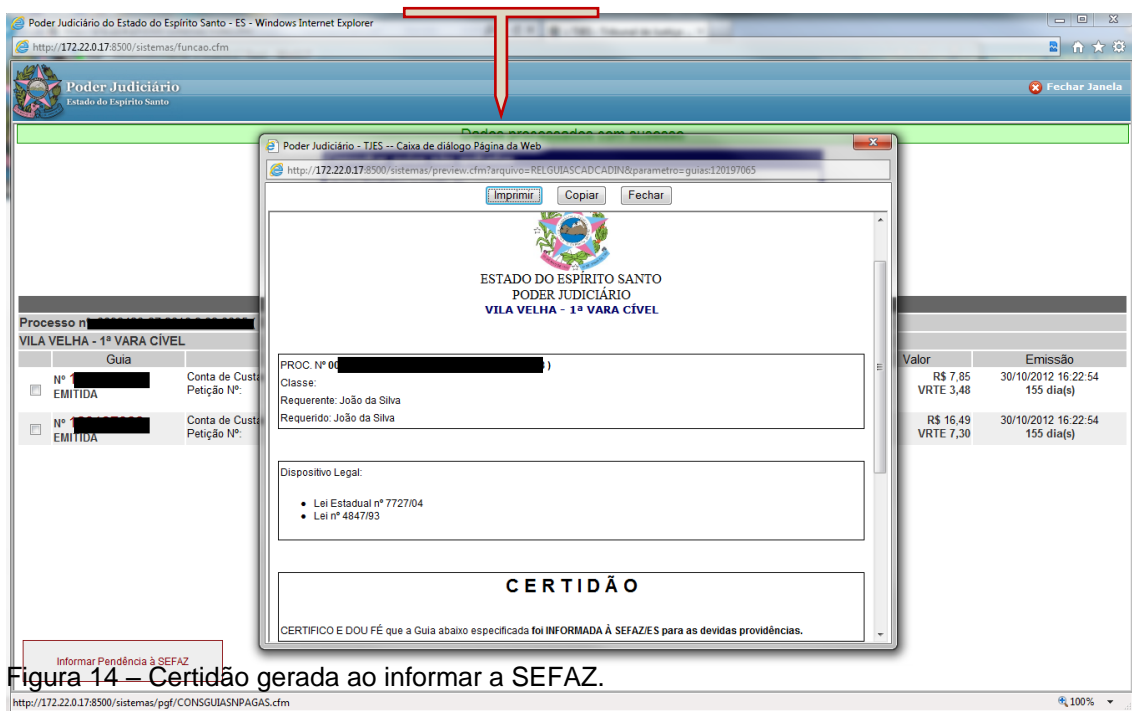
Poder Judiciário do Estado do Espírito Santo - ES - Windows Internet Explorer

http://172.22.0.17:8500/sistemas/funcao.cfm

Poder Judiciário
Estado do Espírito Santo

Fechar Janela

Dados processados com sucesso

Poder Judiciário - TJES -- Caixa de diálogo Página da Web

http://172.22.0.17:8500/sistemas/preview.cfm?arquivo=RELGUIASCADCADIN&parametro=guias:120197065

Imprimir Copiar Fechar

ESTADO DO ESPÍRITO SANTO
PODER JUDICIÁRIO
VILA VELHA - 1ª VARA CÍVEL

PROC. Nº 00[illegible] )
Classe:
Requerente: João da Silva
Requerido: João da Silva

Dispositivo Legal:

- Lei Estadual nº 7727/04
- Lei nº 4847/93

CERTIDÃO

CERTIFICO E DOU FÉ que a Guia abaixo especificada **foi INFORMADA À SEFAZ/ES para as devidas providências.**

Processo n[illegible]
VILA VELHA - 1ª VARA CÍVEL

| | Guia | | Valor | Emissão |
|---|---|---|---|---|
| | Nº 1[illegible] EMITIDA | Conta de Custa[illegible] Petição Nº: | R$ 7,85 VRTE 3,48 | 30/10/2012 16:22:54 155 dia(s) |
| | Nº 1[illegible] EMITIDA | Conta de Custa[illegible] Petição Nº: | R$ 16,49 VRTE 7,30 | 30/10/2012 16:22:54 155 dia(s) |

Informar Pendência à SEFAZ

Figura 14 – Certidão gerada ao informar a SEFAZ.

http://172.22.0.17:8500/sistemas/pgf/CONSGUIASNPAGAS.cfm

100%